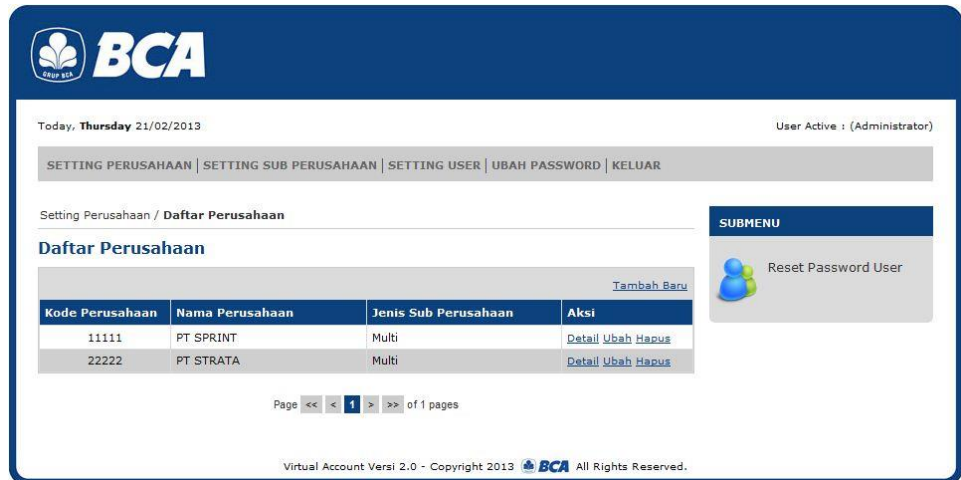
GRUP BCA BCA

Today, **Thursday** 21/02/2013

User Active : (Administrator)

SETTING PERUSAHAAN | SETTING SUB PERUSAHAAN | SETTING USER | UBAH PASSWORD | KELUAR

Setting Perusahaan / **Daftar Perusahaan**

SUBMENU

Reset Password User

Daftar Perusahaan

Tambah Baru

| Kode Perusahaan | Nama Perusahaan | Jenis Sub Perusahaan | Aksi |
|---|---|---|---|
| 11111 | PT SPRINT | Multi | Detail Ubah Hapus |
| 22222 | PT STRATA | Multi | Detail Ubah Hapus |

Page << < 1 > >> of 1 pages

Virtual Account Versi 2.0 - Copyright 2013 BCA All Rights Reserved.